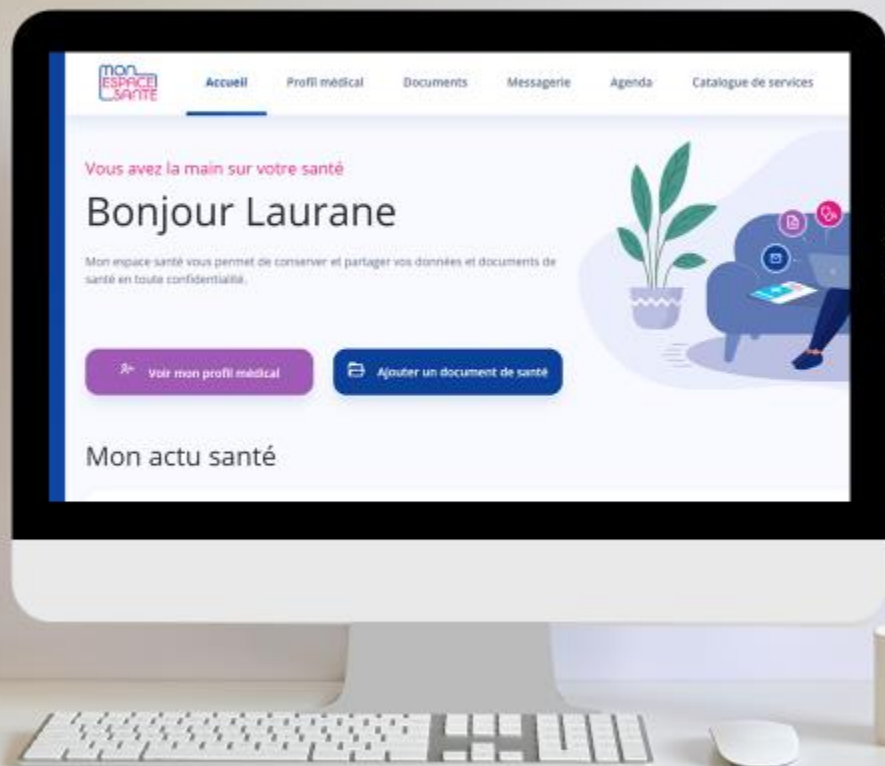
mon ESPACE SANTÉ

Accueil Profil médical Documents Messagerie Agenda Catalogue de services

Vous avez la main sur votre santé

Bonjour Laurane

Mon espace santé vous permet de conserver et partager vos données et documents de santé en toute confidentialité.

Voir mon profil médical

Ajouter un document de santé

Mon actu santé